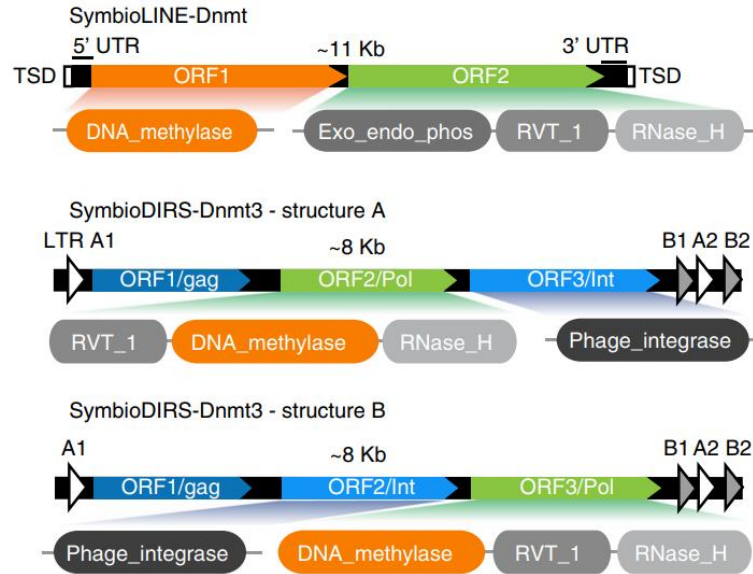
SymbioLINE-Dnmt

5' UTR

~11 Kb

3' UTR

TSD

ORF1

ORF2

TSD

DNA_methylase

Exo_endo_phos

RVT_1

RNase_H

SymbioDIRS-Dnmt3 - structure A

LTR A1

~8 Kb

B1 A2 B2

ORF1/gag

ORF2/Pol

ORF3/Int

RVT_1

DNA_methylase

RNase_H

Phage_integrase

SymbioDIRS-Dnmt3 - structure B

A1

~8 Kb

B1 A2 B2

ORF1/gag

ORF2/Int

ORF3/Pol

Phage_integrase

DNA_methylase

RVT_1

RNase_H